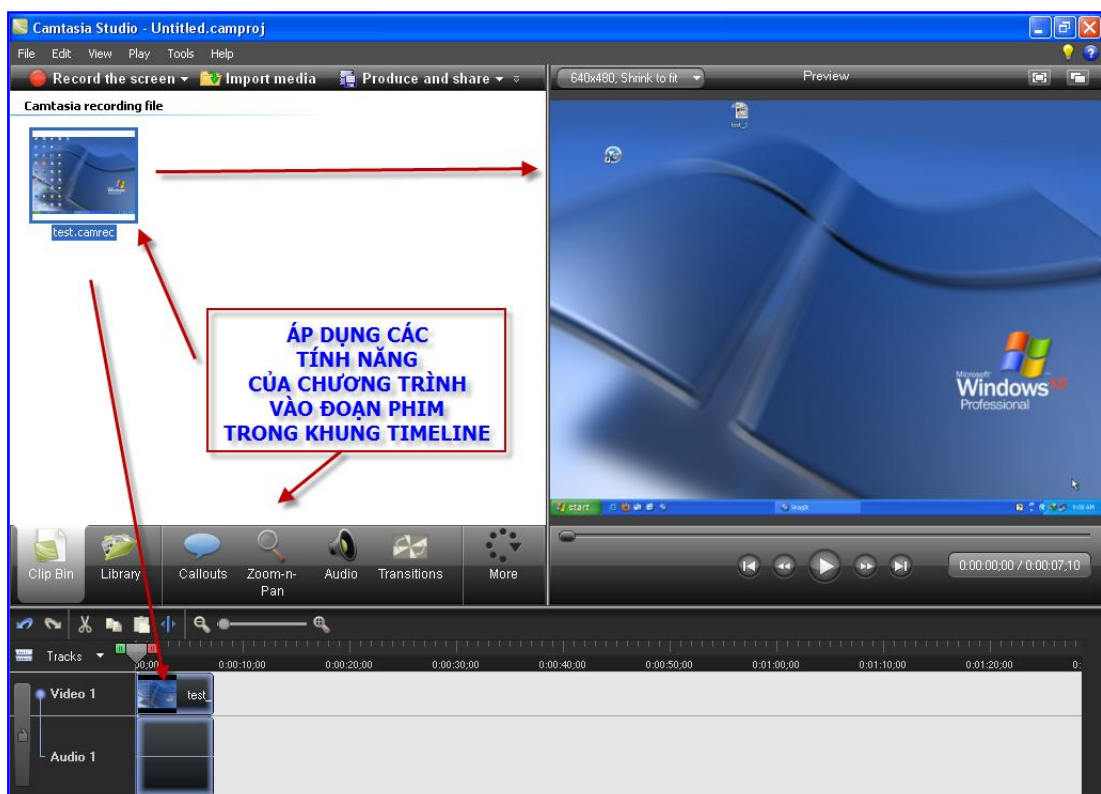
Camtasia Studio - Untitled.camproj

File Edit View Play Tools Help

Record the screen ▾ Import media Produce and share ▾

640x480, Shrink to fit ▾ Preview

Camtasia recording file

test.camrec

ÁP DỤNG CÁC
TÍNH NĂNG
CỦA CHƯƠNG TRÌNH
VÀO ĐOẠN PHIM
TRONG KHUNG TIMELINE

Microsoft Windows XP Professional

start

Clip Bin Library Callouts Zoom-n-Pan Audio Transitions More

0:00:00;00 / 0:00:07;10

Tracks ▾

0:00 0:00:10;00 0:00:20;00 0:00:30;00 0:00:40;00 0:00:50;00 0:01:00;00 0:01:10;00 0:01:20;00

Video 1 test_

Audio 1